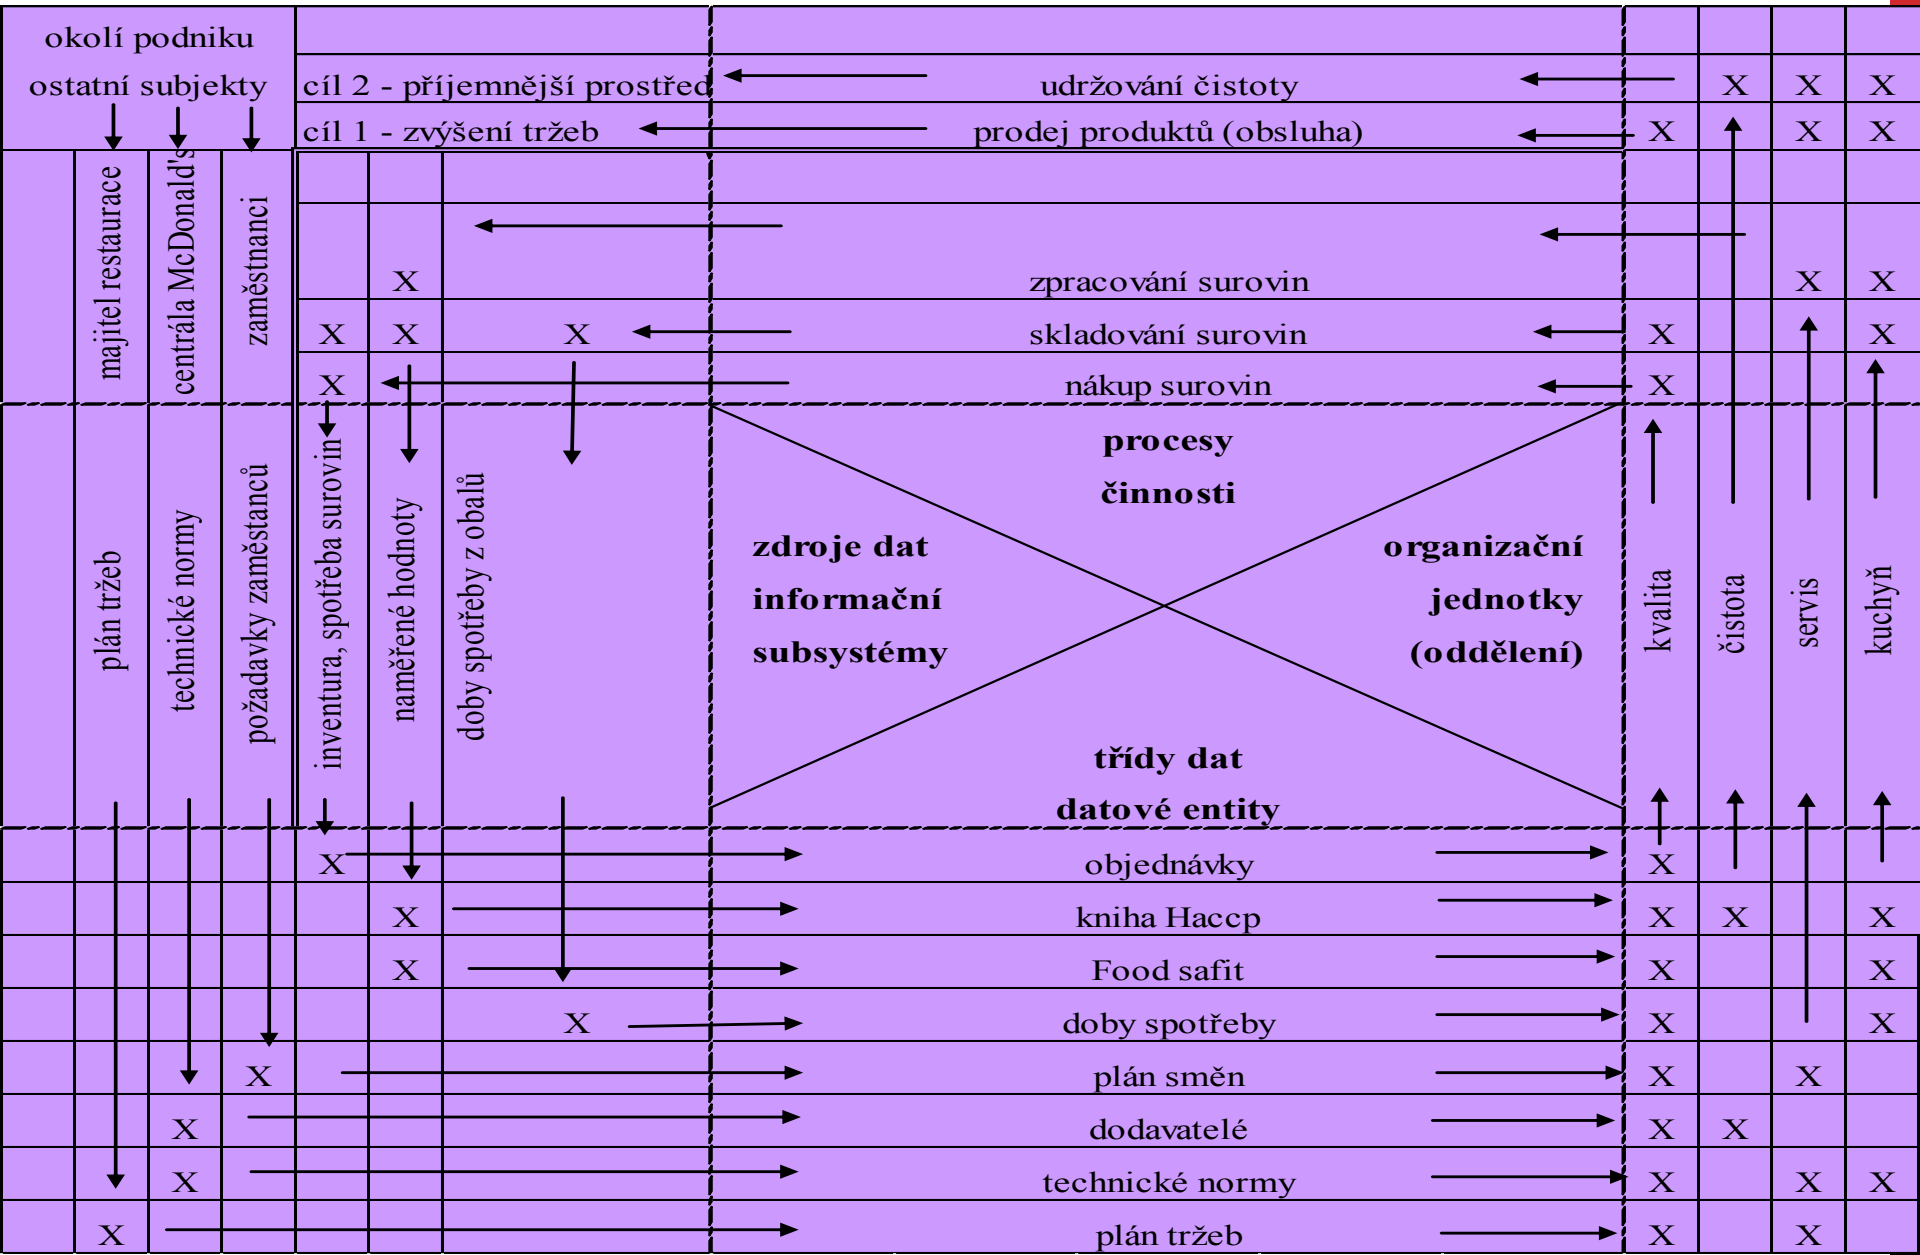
okolí podniku
ostatní subjekty

cíl 2 - příjemnější prostřed | udržování čistoty | X | X | X
cíl 1 - zvýšení tržeb | prodej produktů (obsluha) | X | X | X

majitel restaurace
centrála McDonald's
zaměstnanci

X zpracování surovin X X
X X X skladování surovin X X
X nákup surovin X

plán tržeb
technické normy
požadavky zaměstnanců
inventura, spotřeba surovin
naměřené hodnoty
doby spotřeby z obalů

procesy
činnosti

zdroje dat
informační
subsystémy

organizační
jednotky
(oddělení)

třídy dat
datové entity

kvalita
čistota
servis
kuchyň

| | | | | | | | kvalita | čistota | servis | kuchyň |
|---|---|---|---|---|---|---|---|---|---|---|
| | | | X | | | objednávky | X | | | |
| | | | | X | | kniha Haccp | X | X | | X |
| | | | | X | | Food safit | X | | | X |
| | | | | | X | doby spotřeby | X | | | X |
| | | X | | | | plán směn | X | | X | |
| | X | | | | | dodavatelé | X | X | | |
| | X | | | | | technické normy | X | | X | X |
| X | | | | | | plán tržeb | X | | X | |